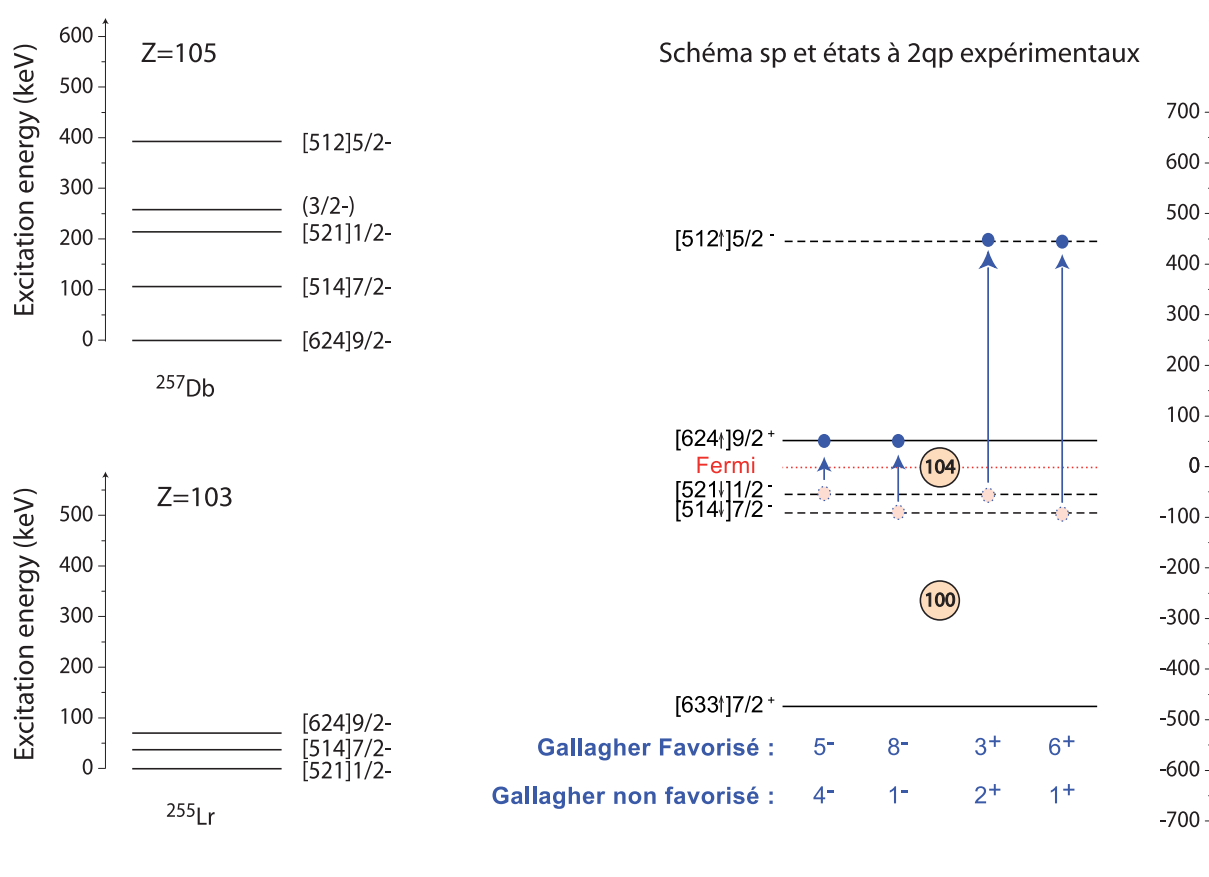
Z=105

Excitation energy (keV)

600
500
400
300
200
100
0

[512]5/2-
(3/2-)
[521]1/2-
[514]7/2-
[624]9/2-

$^{257}$Db

Z=103

Excitation energy (keV)

500
400
300
200
100
0

[624]9/2-
[514]7/2-
[521]1/2-

$^{255}$Lr

Schéma sp et états à 2qp expérimentaux

[512↑]5/2 -
[624↑]9/2 +
Fermi
104
[521↓]1/2 -
[514↓]7/2 -
100
[633↑]7/2 +

700
600
500
400
300
200
100
0
-100
-200
-300
-400
-500
-600
-700

Gallagher Favorisé : $5^-$ $8^-$ $3^+$ $6^+$

Gallagher non favorisé : $4^-$ $1^-$ $2^+$ $1^+$